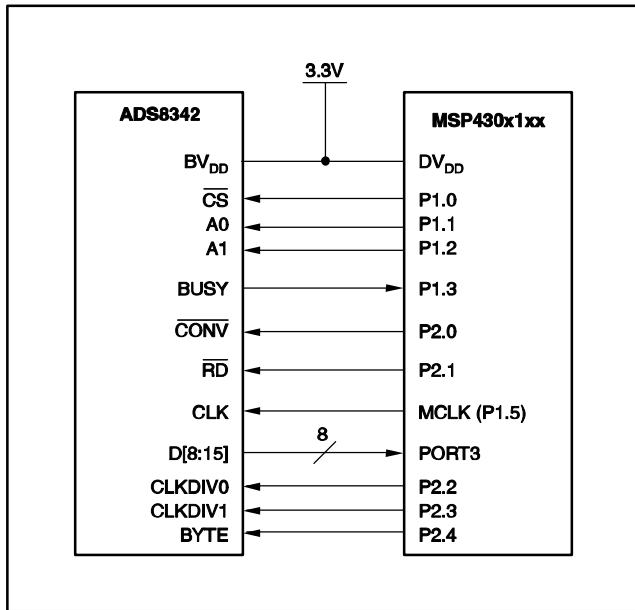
3.3V

ADS8342

$BV_{DD}$
$\overline{CS}$
A0
A1
BUSY
$\overline{CONV}$
$\overline{RD}$
CLK
D[8:15]
CLKDIV0
CLKDIV1
BYTE

8

MSP430x1xx

$DV_{DD}$
P1.0
P1.1
P1.2
P1.3
P2.0
P2.1
MCLK (P1.5)
PORT3
P2.2
P2.3
P2.4